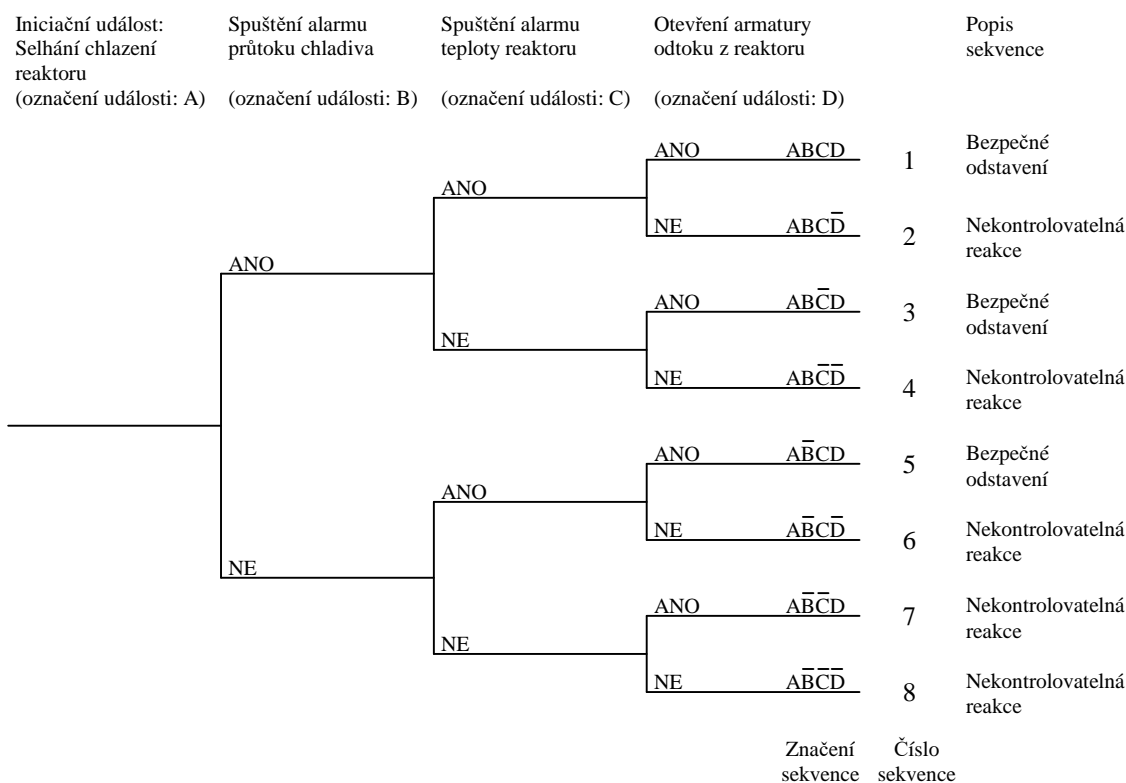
Iniciační událost: Selhání chlazení reaktoru (označení události: A)

Spuštění alarmu průtoku chladiva (označení události: B)

Spuštění alarmu teploty reaktoru (označení události: C)

Otevření armatury odtoku z reaktoru (označení události: D)

Popis sekvence

ANO
NE
ANO
NE
ANO
NE

ANO ABCD 1 Bezpečné odstavení
NE $ABC\overline{D}$ 2 Nekontrolovatelná reakce
ANO $AB\overline{C}D$ 3 Bezpečné odstavení
NE $AB\overline{C}\overline{D}$ 4 Nekontrolovatelná reakce
ANO $A\overline{B}CD$ 5 Bezpečné odstavení
NE $A\overline{B}C\overline{D}$ 6 Nekontrolovatelná reakce
ANO $A\overline{B}\overline{C}D$ 7 Nekontrolovatelná reakce
NE $A\overline{B}\overline{C}\overline{D}$ 8 Nekontrolovatelná reakce

Značení sekvence
Číslo sekvence